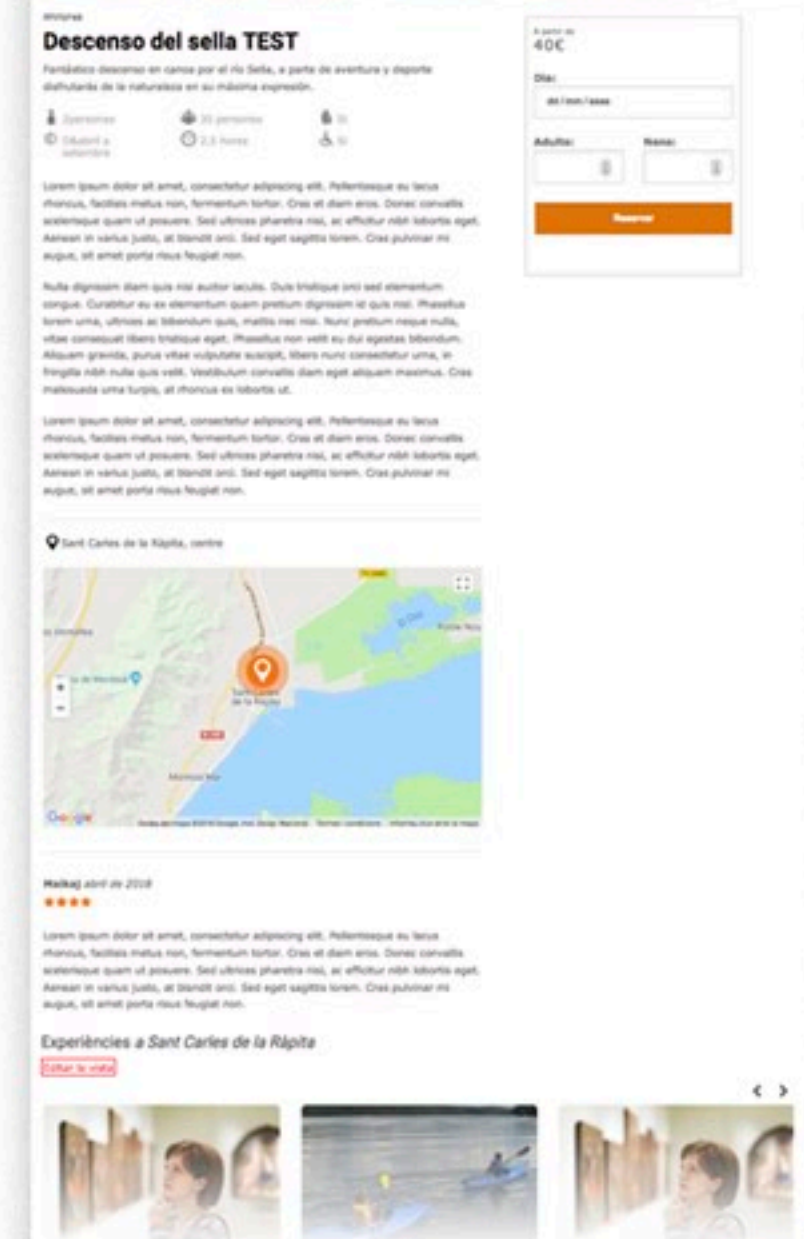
Descenso del sella TEST

Fantástico descenso en canoa por el río Sella, a parte de aventura y deporte disfrutarás de la naturaleza en su máxima expresión.

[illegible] 35 personas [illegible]
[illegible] 2,5 horas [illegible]

Lorem ipsum dolor sit amet, consectetur adipiscing elit. Pellentesque eu lacus rhoncus, facilisis metus non, fermentum tortor. Cras et diam eros. Donec convallis scelerisque quam ut posuere. Sed ultrices pharetra nisi, ac efficitur nibh lobortis eget. Aenean in varius justo, at blandit orci. Sed eget sagittis lorem. Cras pulvinar mi augue, sit amet porta risus feugiat non.

Nulla dignissim diam quis nisi auctor iaculis. Duis tristique orci sed elementum congue. Curabitur eu ex elementum quam pretium dignissim id quis nisl. Phasellus lorem urna, ultrices ac bibendum quis, mattis nec nisi. Nunc pretium neque nulla, vitae consequat libero tristique eget. Phasellus non velit eu dui egestas bibendum. Aliquam gravida, purus vitae vulputate suscipit, libero nunc consectetur urna, in fringilla nibh nulla quis velit. Vestibulum convallis diam eget aliquam maximus. Cras malesuada urna turpis, at rhoncus ex lobortis ut.

Lorem ipsum dolor sit amet, consectetur adipiscing elit. Pellentesque eu lacus rhoncus, facilisis metus non, fermentum tortor. Cras et diam eros. Donec convallis scelerisque quam ut posuere. Sed ultrices pharetra nisi, ac efficitur nibh lobortis eget. Aenean in varius justo, at blandit orci. Sed eget sagittis lorem. Cras pulvinar mi augue, sit amet porta risus feugiat non.

Sant Carles de la Ràpita, centre

Sant Carles de la Ràpita
Alcanar Mar
Google

Maikaj abril de 2018
★★★★

Lorem ipsum dolor sit amet, consectetur adipiscing elit. Pellentesque eu lacus rhoncus, facilisis metus non, fermentum tortor. Cras et diam eros. Donec convallis scelerisque quam ut posuere. Sed ultrices pharetra nisi, ac efficitur nibh lobortis eget. Aenean in varius justo, at blandit orci. Sed eget sagittis lorem. Cras pulvinar mi augue, sit amet porta risus feugiat non.

Experiències a Sant Carles de la Ràpita
Editar la vista

A partir de
40€
Día:
dd/mm/aaaa
Adults:
Nens:
Reservar